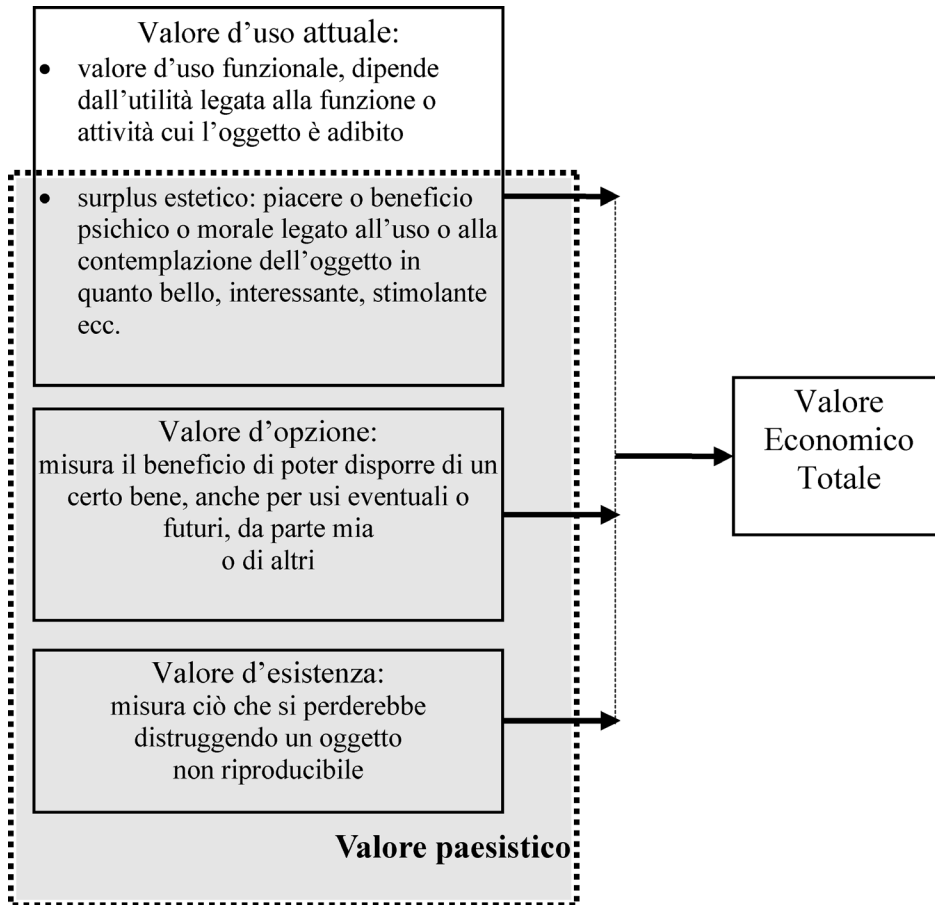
Valore d'uso attuale:

- valore d'uso funzionale, dipende dall'utilità legata alla funzione o attività cui l'oggetto è adibito
- surplus estetico: piacere o beneficio psichico o morale legato all'uso o alla contemplazione dell'oggetto in quanto bello, interessante, stimolante ecc.

Valore d'opzione:
misura il beneficio di poter disporre di un certo bene, anche per usi eventuali o futuri, da parte mia o di altri

Valore d'esistenza:
misura ciò che si perderebbe distruggendo un oggetto non riproducibile

Valore paesistico

Valore Economico Totale